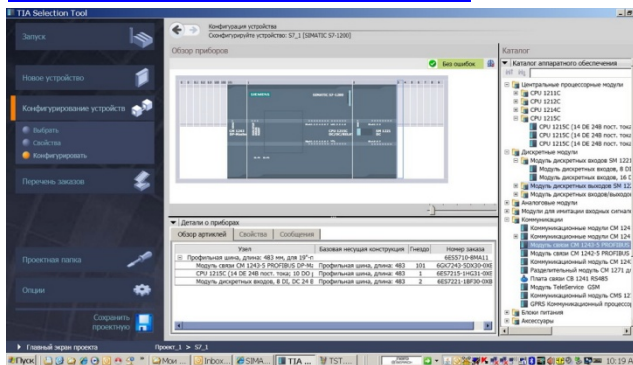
TIA Selection Tool

Запуск

Новое устройство

Конфигурирование устройств

Выбрать

Свойства

Конфигурировать

Перечень заказов

Проектная папка

Опции

Сохранить проектную

Главный экран проекта

Конфигурация устройства
Сконфигурируйте устройство: S7_1 [SIMATIC S7-1200]

Обзор приборов

Без ошибок

Детали о приборах

Обзор артиклей | Свойства | Сообщения

| Узел | Базовая несущая конструкция | Гнездо | Номер заказа |
|---|---|---|---|
| Профильная шина, длина: 483 мм, для 19"-ст | | | 6ES5710-8MA11 |
| Модуль связи CM 1243-5 PROFIBUS DP-Ma | Профильная шина, длина: 483 | 101 | 6GK7243-5DX30-0XE |
| CPU 1215C (14 DE 24В пост. тока; 10 DO ( | Профильная шина, длина: 483 | 1 | 6ES7215-1HG31-0XE |
| Модуль дискретных входов, 8 DI, DC 24 В | Профильная шина, длина: 483 | 2 | 6ES7221-1BF30-0XB |

Каталог

Каталог аппаратного обеспечения

Центральные процессорные модули
CPU 1211C
CPU 1212C
CPU 1214C
CPU 1215C
CPU 1215C (14 DE 24В пост. тока
CPU 1215C (14 DE 24В пост. тока
CPU 1215C (14 DE 24В пост. тока
Дискретные модули
Модуль дискретных входов SM 1221
Модуль дискретных входов, 8 DI
Модуль дискретных входов, 16 D
Модуль дискретных выходов SM 122
Модуль дискретных входов/выходов
Аналоговые модули
Модули для имитации входных сигнал
Коммуникации
Коммуникационный модуль CM 124
Коммуникационный модуль CM 124
Модуль связи CM 1243-5 PROFIBUS
Модуль связи CM 1242-5 PROFIBUS
Коммуникационный модуль CM 124
Разделительный модуль CM 1271 д
Плата связи CB 1241 RS485
Модуль TeleService GSM
Коммуникационный модуль CMS 12
GPRS Коммуникационный процессор
Блоки питания
Аксессуары

Проект_1 > S7_1

Пуск | Мои ... | Inbox... | SIMA... | TIA ... | TST... | 10:19 A